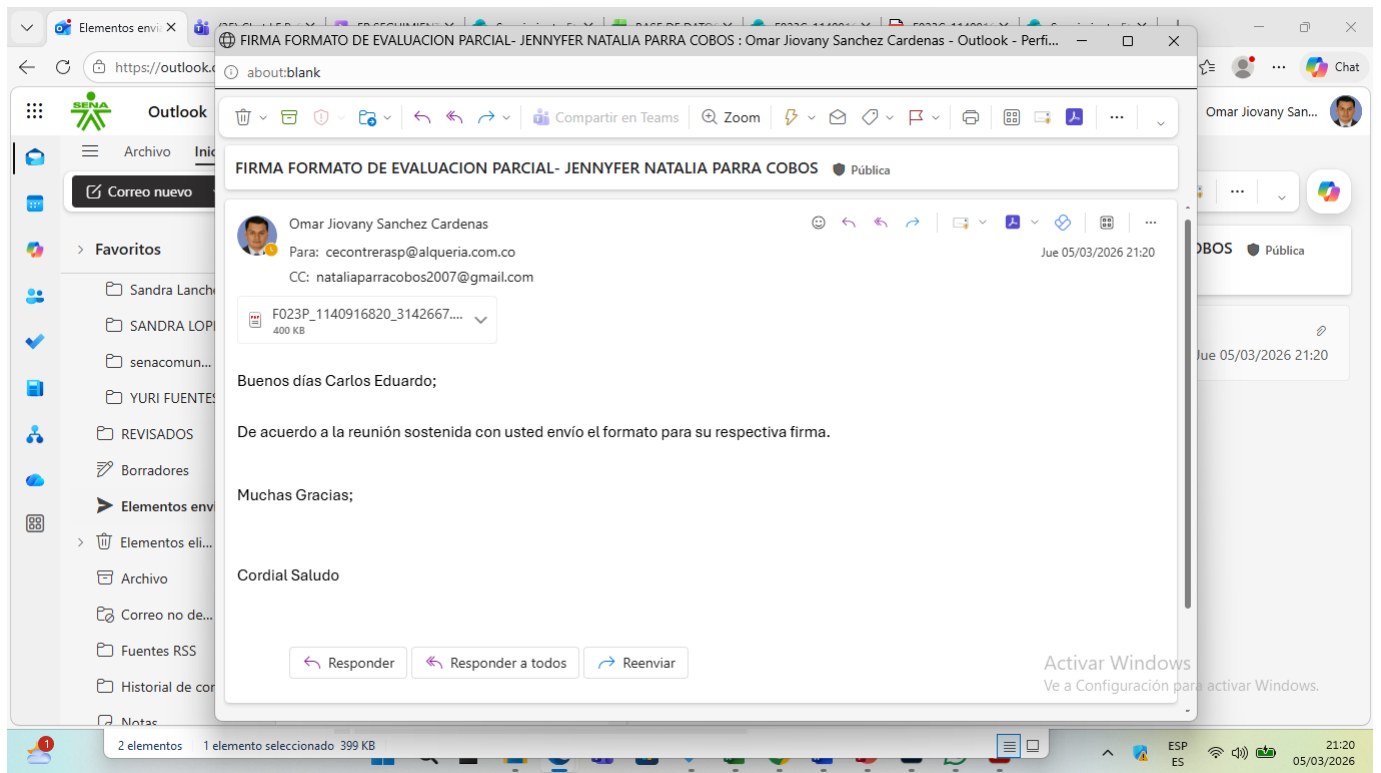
Elementos envi
FIRMA FORMATO DE EVALUACION PARCIAL- JENNYFER NATALIA PARRA COBOS : Omar Jiovany Sanchez Cardenas - Outlook - Perfi...
about:blank
https://outlook.c
Chat
SENA
Outlook
Omar Jiovany San...
Archivo
Inic
Correo nuevo
Favoritos
Sandra Lanche
SANDRA LOPI
senacomun...
YURI FUENTES
REVISADOS
Borradores
Elementos envi
Elementos eli...
Archivo
Correo no de...
Fuentes RSS
Historial de cor
Notas
Compartir en Teams
Zoom
FIRMA FORMATO DE EVALUACION PARCIAL- JENNYFER NATALIA PARRA COBOS
Pública
Omar Jiovany Sanchez Cardenas
Para: cecontrerasp@alqueria.com.co
CC: nataliaparracobos2007@gmail.com
Jue 05/03/2026 21:20
F023P_1140916820_3142667....
400 KB
Buenos días Carlos Eduardo;

De acuerdo a la reunión sostenida con usted envío el formato para su respectiva firma.

Muchas Gracias;

Cordial Saludo
Responder
Responder a todos
Reenviar
OBOS
Pública
Jue 05/03/2026 21:20
Activar Windows
Ve a Configuración para activar Windows.
2 elementos
1 elemento seleccionado 399 KB
ESP
ES
21:20
05/03/2026